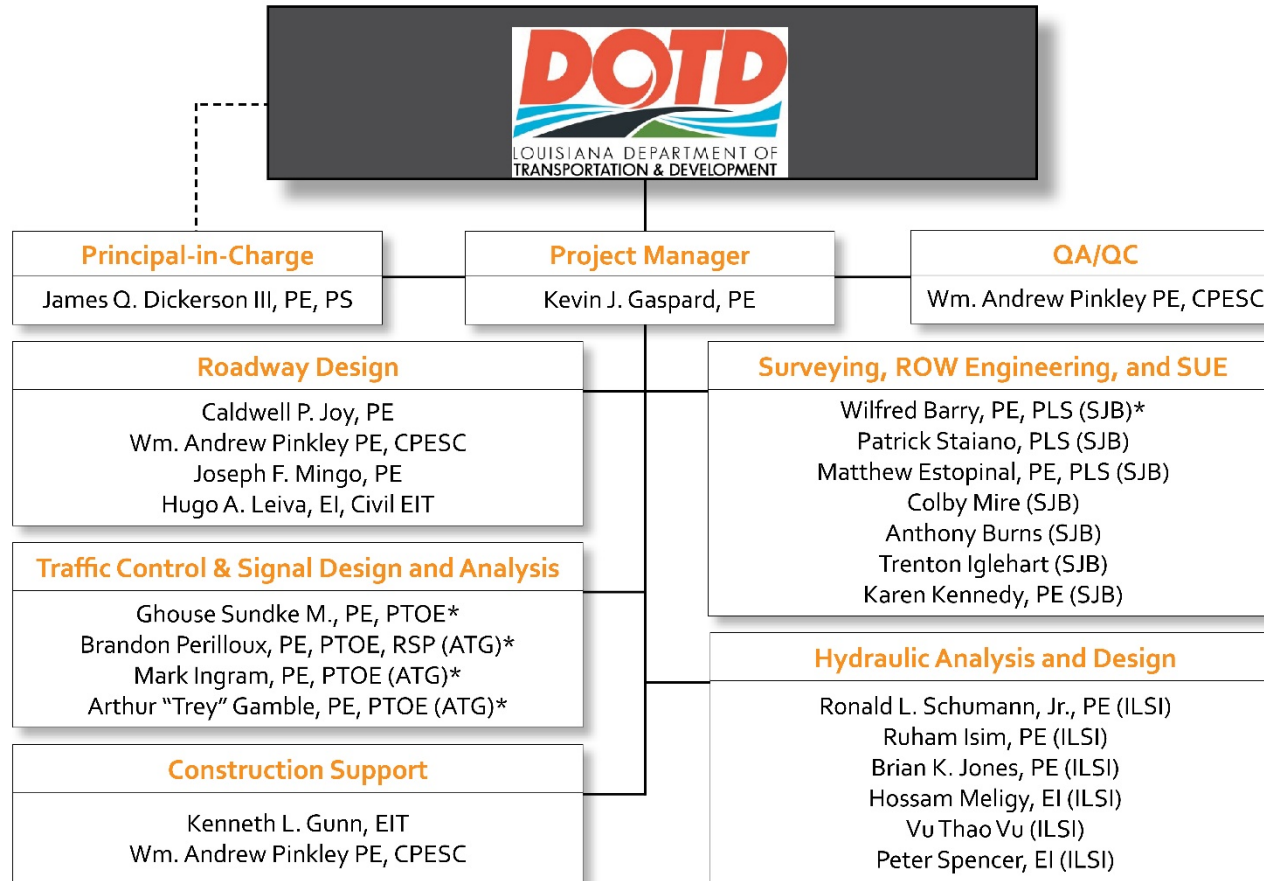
DOTD
LOUISIANA DEPARTMENT OF TRANSPORTATION & DEVELOPMENT

Principal-in-Charge
James Q. Dickerson III, PE, PS

Project Manager
Kevin J. Gaspard, PE

QA/QC
Wm. Andrew Pinkley PE, CPESC

Roadway Design
Caldwell P. Joy, PE
Wm. Andrew Pinkley PE, CPESC
Joseph F. Mingo, PE
Hugo A. Leiva, EI, Civil EIT

Traffic Control & Signal Design and Analysis
Ghouse Sundke M., PE, PTOE*
Brandon Perilloux, PE, PTOE, RSP (ATG)*
Mark Ingram, PE, PTOE (ATG)*
Arthur "Trey" Gamble, PE, PTOE (ATG)*

Construction Support
Kenneth L. Gunn, EIT
Wm. Andrew Pinkley PE, CPESC

Surveying, ROW Engineering, and SUE
Wilfred Barry, PE, PLS (SJB)*
Patrick Staiano, PLS (SJB)
Matthew Estopinal, PE, PLS (SJB)
Colby Mire (SJB)
Anthony Burns (SJB)
Trenton Iglehart (SJB)
Karen Kennedy, PE (SJB)

Hydraulic Analysis and Design
Ronald L. Schumann, Jr., PE (ILSI)
Ruham Isim, PE (ILSI)
Brian K. Jones, PE (ILSI)
Hossam Meligy, EI (ILSI)
Vu Thao Vu (ILSI)
Peter Spencer, EI (ILSI)